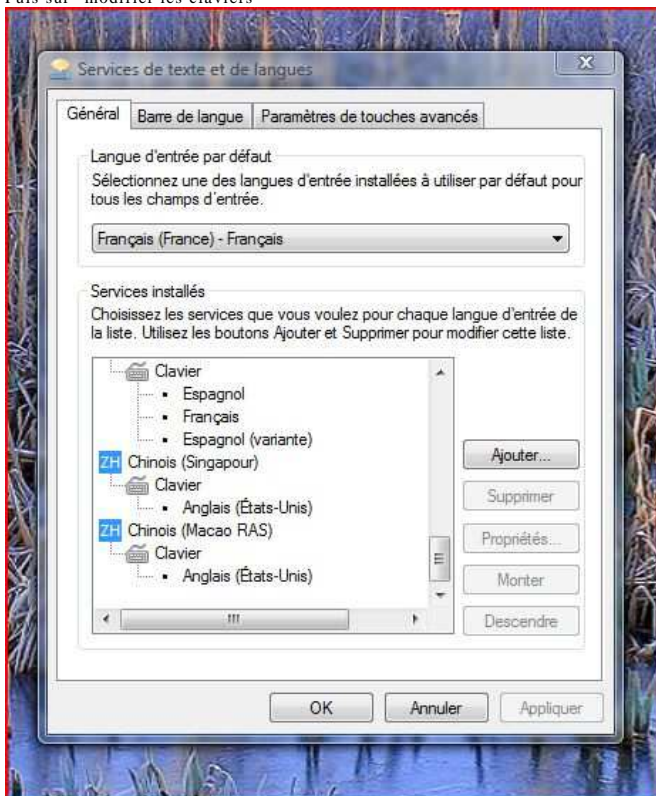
Puis sur "modifier les claviers"

Services de texte et de langues

Général | Barre de langue | Paramètres de touches avancés

Langue d'entrée par défaut
Sélectionnez une des langues d'entrée installées à utiliser par défaut pour tous les champs d'entrée.

Français (France) - Français

Services installés
Choisissez les services que vous voulez pour chaque langue d'entrée de la liste. Utilisez les boutons Ajouter et Supprimer pour modifier cette liste.

Clavier
Espagnol
Français
Espagnol (variante)
ZH Chinois (Singapour)
Clavier
Anglais (États-Unis)
ZH Chinois (Macao RAS)
Clavier
Anglais (États-Unis)

Ajouter...
Supprimer
Propriétés...
Monter
Descendre

OK
Annuler
Appliquer